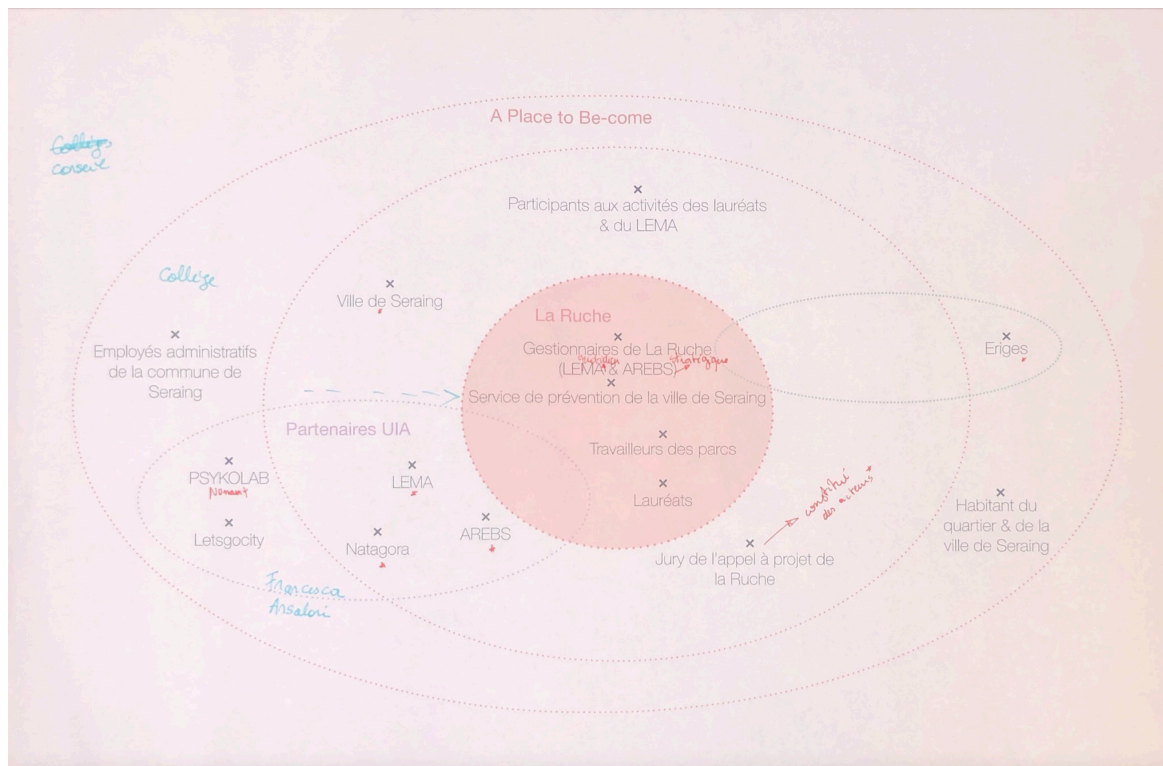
A Place to Be-come

Collège
conseil

Participants aux activités des lauréats & du LEMA

Collège

Ville de Seraing

Employés administratifs de la commune de Seraing

La Ruche

Gestionnaires de La Ruche (LEMA & AREBS)

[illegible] stratégique

Eriges

Service de prévention de la ville de Seraing

Partenaires UIA

Travailleurs des parcs

PSYKOLAB
Nomant

LEMA

Lauréats

Letsgocity

Natagora

AREBS

comité des acteurs

Jury de l'appel à projet de la Ruche

Habitant du quartier & de la ville de Seraing

Francesca Ansaloni